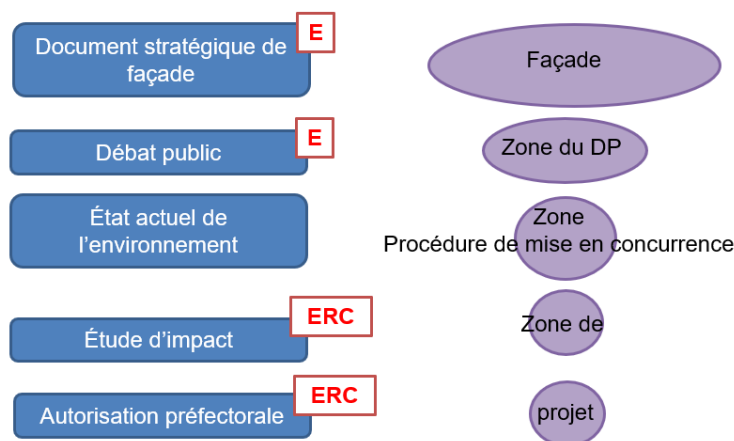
Document stratégique de façade

E

Débat public

E

État actuel de l'environnement

Étude d'impact

ERC

Autorisation préfectorale

ERC

Façade

Zone du DP

Zone
Procédure de mise en concurrence

Zone de

projet